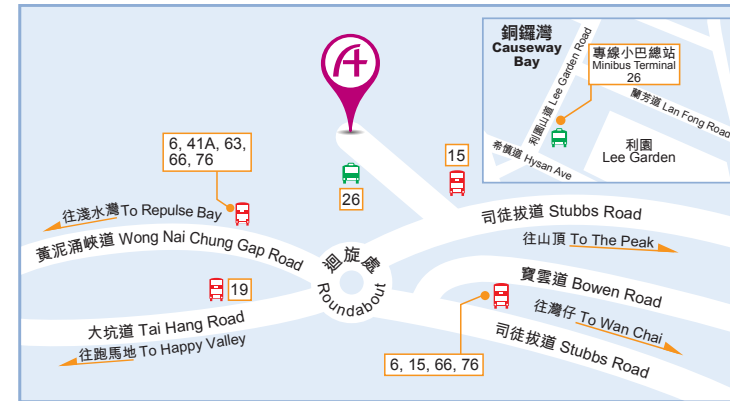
銅鑼灣
Causeway Bay

專線小巴總站
Minibus Terminal
26

利園山道 Lee Garden Road

蘭芳道 Lan Fong Road

希慎道 Hysan Ave

利園
Lee Garden

6, 41A, 63, 66, 76

15

26

往淺水灣 To Repulse Bay

司徒拔道 Stubbs Road

黃泥涌峽道 Wong Nai Chung Gap Road

往山頂 To The Peak

迴旋處
Roundabout

19

寶雲道 Bowen Road

大坑道 Tai Hang Road

往灣仔 To Wan Chai

往跑馬地 To Happy Valley

司徒拔道 Stubbs Road

6, 15, 66, 76